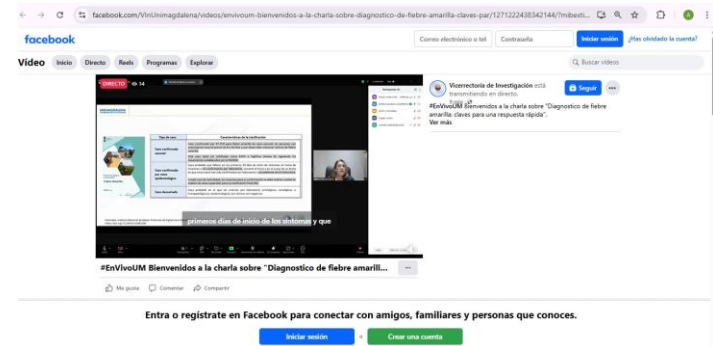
facebook.com/VInUnimagdalena/videos/envivoum-bienvenidos-a-la-charla-sobre-diagnostico-de-fiebre-amarilla-claves-par/1271222438342144/?mibexti...

facebook

Correo electrónico o tel

Contraseña

Iniciar sesión

¿Has olvidado la cuenta?

Video

Inicio

Directo

Reels

Programas

Explorar

Buscar vídeos

DIRECTO

14

Tipo de caso

Características de la clasificación

Caso confirmado

Caso probable

Caso descartado

primeros días de inicio de los síntomas y que

Vicerrectoría de Investigación está transmitiendo en directo.

Seguir

#EnVivoUM Bienvenidos a la charla sobre "Diagnostico de fiebre amarilla: claves para una respuesta rápida".

Ver más

#EnVivoUM Bienvenidos a la charla sobre "Diagnostico de fiebre amarill...

Me gusta

Comentar

Compartir

Entra o regístrate en Facebook para conectar con amigos, familiares y personas que conoces.

Iniciar sesión

o

Crear una cuenta